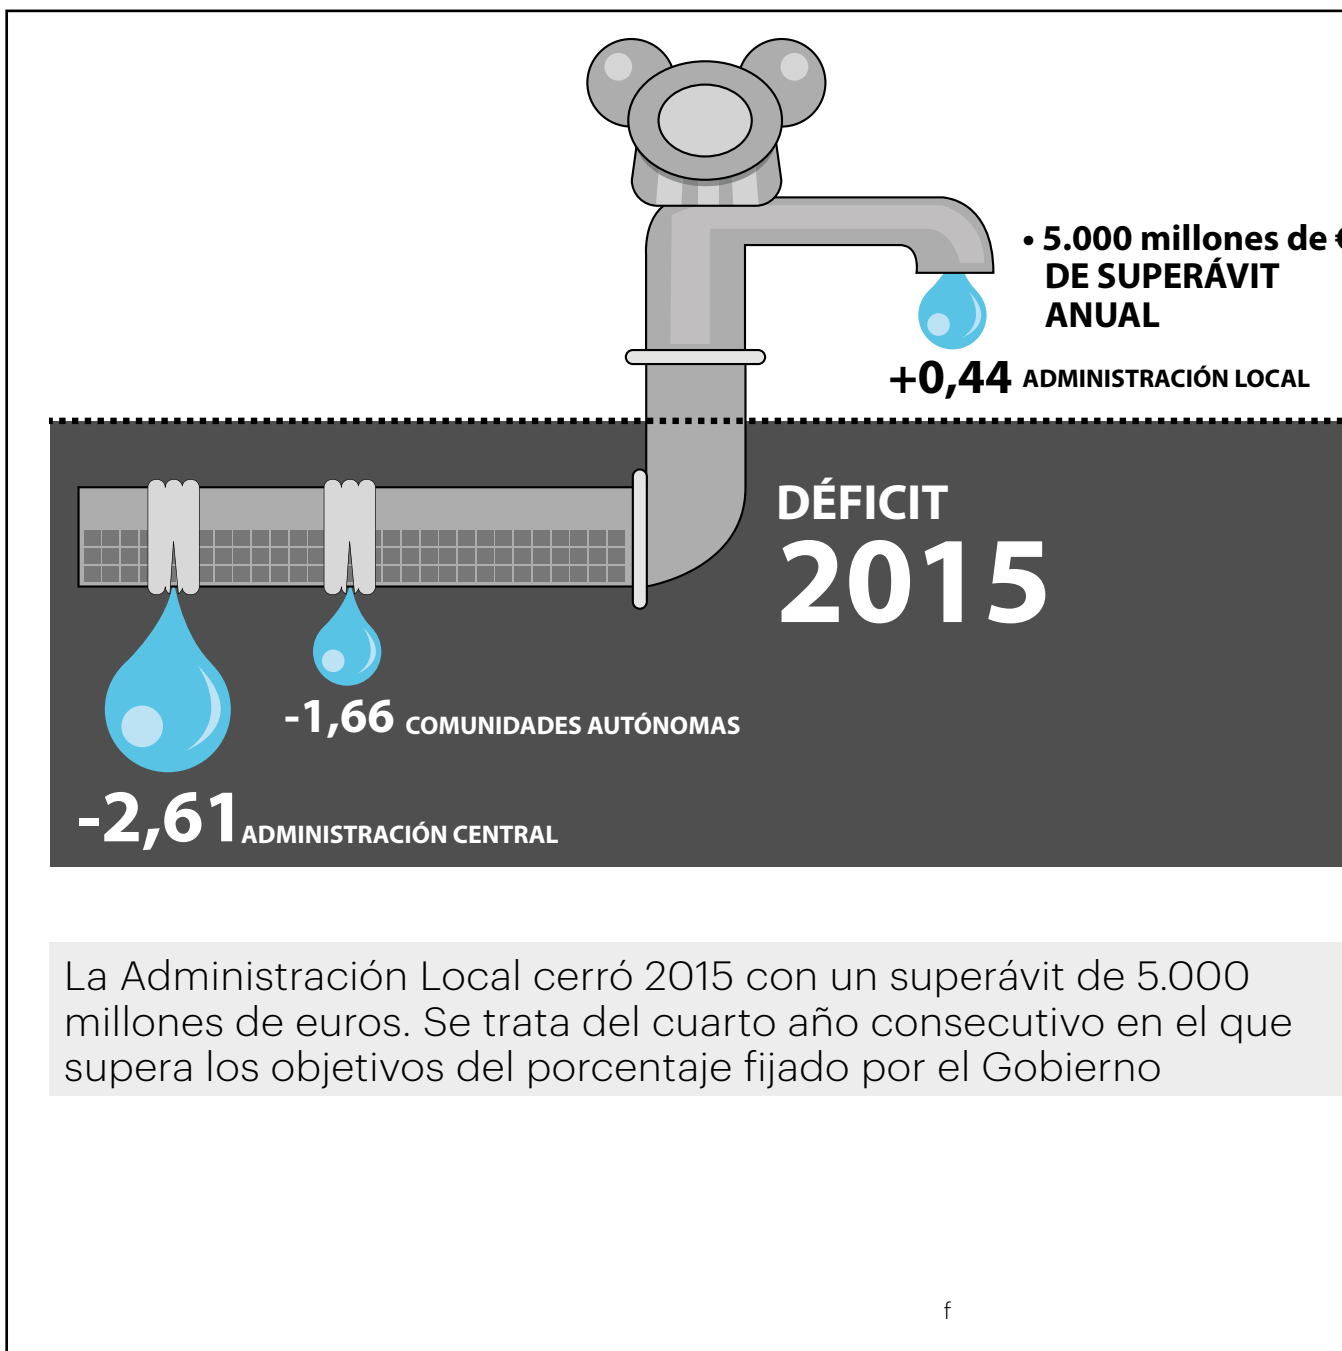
• 5.000 millones de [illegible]
DE SUPERÁVIT
ANUAL

+0,44 ADMINISTRACIÓN LOCAL

DÉFICIT
2015

-1,66 COMUNIDADES AUTÓNOMAS

-2,61 ADMINISTRACIÓN CENTRAL

La Administración Local cerró 2015 con un superávit de 5.000 millones de euros. Se trata del cuarto año consecutivo en el que supera los objetivos del porcentaje fijado por el Gobierno

f